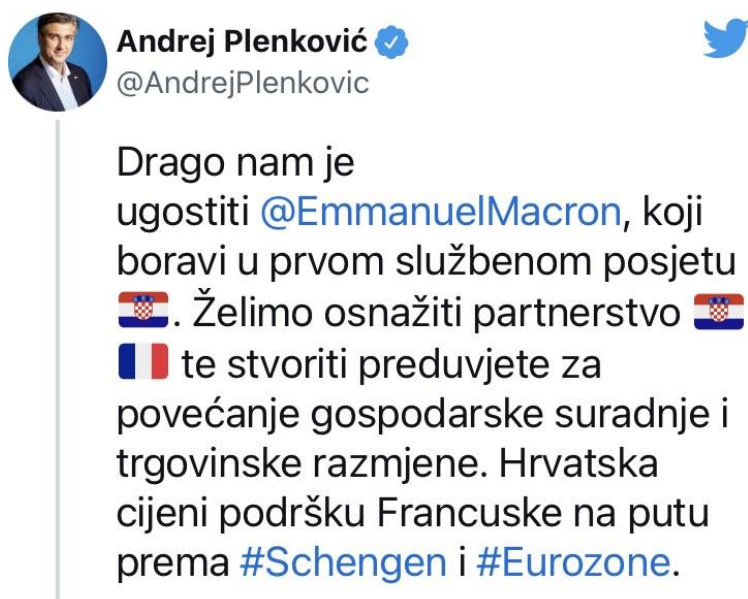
Andrej Plenković
@AndrejPlenkovic

Drago nam je ugostiti @EmmanuelMacron, koji boravi u prvom službenom posjetu 🇭🇷. Želimo osnažiti partnerstvo 🇭🇷 🇫🇷 te stvoriti preduvjete za povećanje gospodarske suradnje i trgovinske razmjene. Hrvatska cijeni podršku Francuske na putu prema #Schengen i #Eurozone.